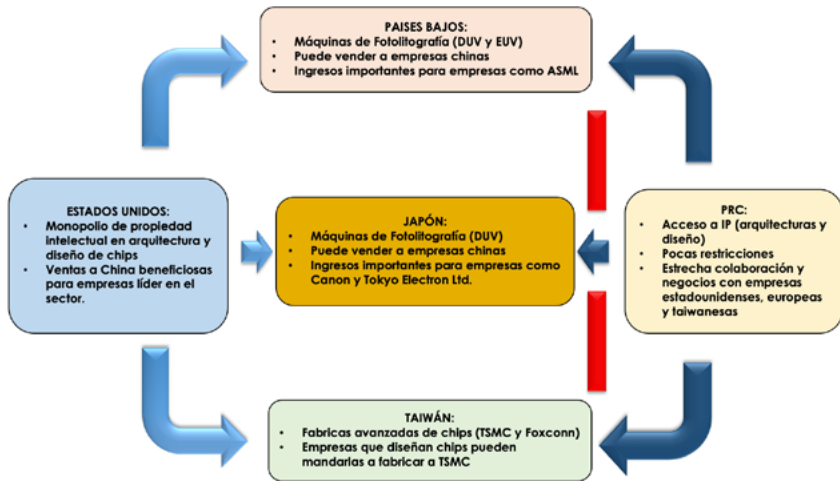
PAISES BAJOS:
• Máquinas de Fotolitografía (DUV y EUV)
• Puede vender a empresas chinas
• Ingresos importantes para empresas como ASML

ESTADOS UNIDOS:
• Monopolio de propiedad intelectual en arquitectura y diseño de chips
• Ventas a China beneficiosas para empresas líder en el sector.

JAPÓN:
• Máquinas de Fotolitografía (DUV)
• Puede vender a empresas chinas
• Ingresos importantes para empresas como Canon y Tokyo Electron Ltd.

PRC:
• Acceso a IP (arquitecturas y diseño)
• Pocas restricciones
• Estrecha colaboración y negocios con empresas estadounidenses, europeas y taiwanesas

TAIWÁN:
• Fabricas avanzadas de chips (TSMC y Foxconn)
• Empresas que diseñan chips pueden mandarlas a fabricar a TSMC